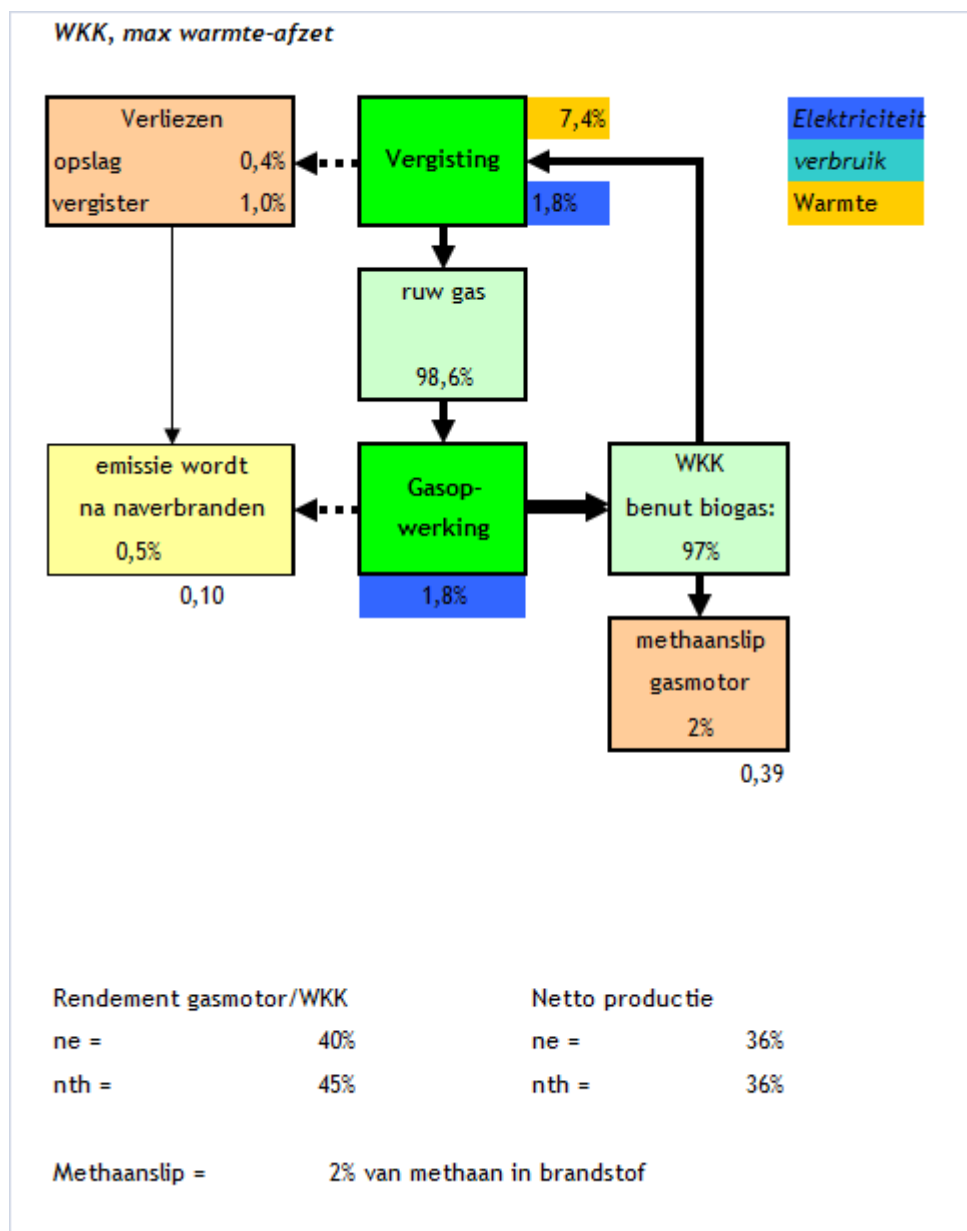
WKK, max warmte-afzet

Verliezen
opslag 0,4%
vergister 1,0%

Vergisting

7,4%

1,8%

Elektriciteit
verbruik
Warmte

ruw gas

98,6%

emissie wordt
na naverbranden
0,5%

0,10

Gasop-
werking

1,8%

WKK
benut biogas:
97%

methaanslip
gasmotor
2%

0,39

Rendement gasmotor/WKK
ne = 40%
nth = 45%

Netto productie
ne = 36%
nth = 36%

Methaanslip = 2% van methaan in brandstof